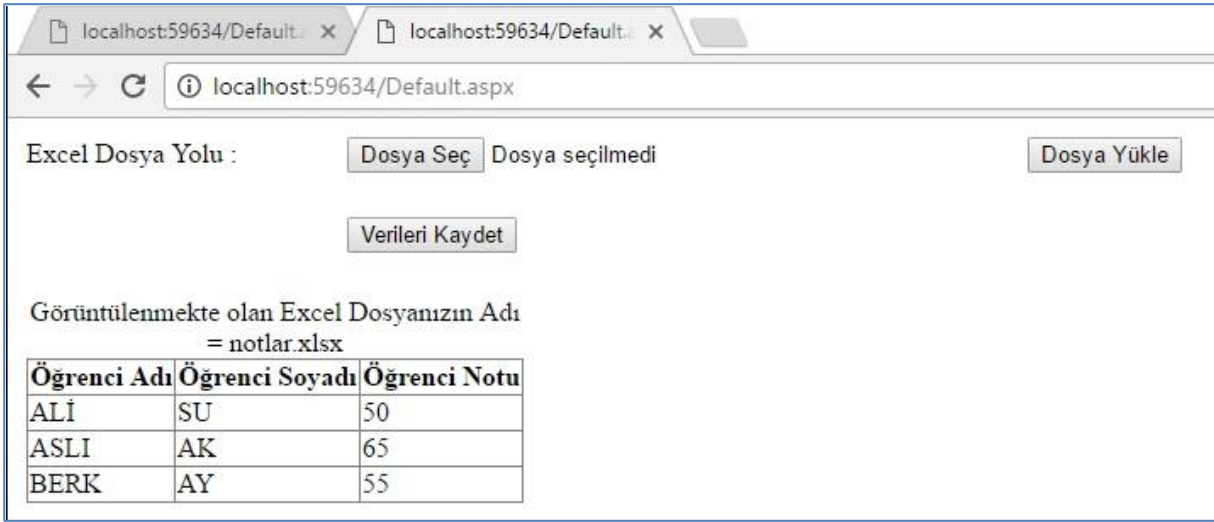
localhost:59634/Default.a ×
localhost:59634/Default.a ×

localhost:59634/Default.aspx

Excel Dosya Yolu : Dosya Seç Dosya seçilmedi Dosya Yükle

Verileri Kaydet

Görüntülenmekte olan Excel Dosyanızın Adı = notlar.xlsx

| Öğrenci Adı | Öğrenci Soyadı | Öğrenci Notu |
|---|---|---|
| ALİ | SU | 50 |
| ASLI | AK | 65 |
| BERK | AY | 55 |